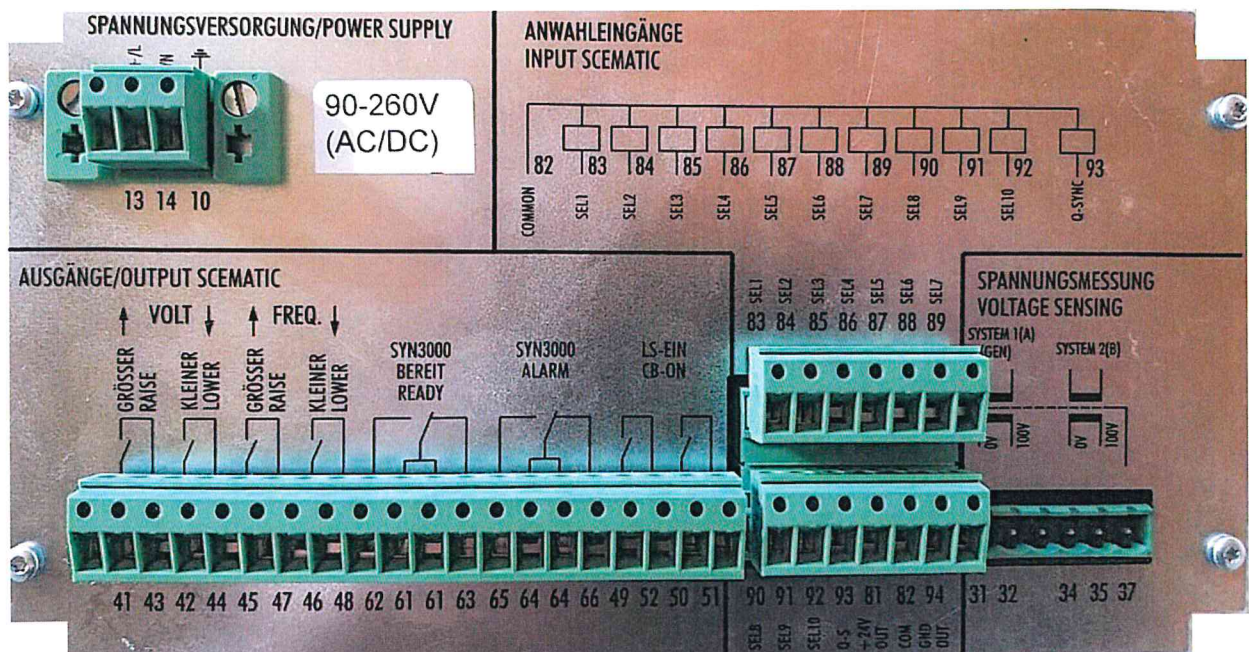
SPANNUNGSVERSORGUNG/POWER SUPPLY

+/L N ⏚

90-260V (AC/DC)

13 14 10

ANWAHLEINGÄNGE
INPUT SCEMATIC

82 83 84 85 86 87 88 89 90 91 92 93

COMMON SEL1 SEL2 SEL3 SEL4 SEL5 SEL6 SEL7 SEL8 SEL9 SEL10 Q-SYNC

AUSGÄNGE/OUTPUT SCEMATIC

↑ VOLT ↓ ↑ FREQ. ↓

GRÖSSER RAISE KLEINER LOWER GRÖSSER RAISE KLEINER LOWER

SYN3000 BEREIT READY

SYN3000 ALARM

LS-EIN CB-ON

41 43 42 44 45 47 46 48 62 61 61 63 65 64 64 66 49 52 50 51

SEL1 SEL2 SEL3 SEL4 SEL5 SEL6 SEL7
83 84 85 86 87 88 89

90 91 92 93 81 82 94
SEL8 SEL9 SEL10 Q-S +24V OUT COM GND OUT

SPANNUNGSMESSUNG
VOLTAGE SENSING

SYSTEM 1(A) (GEN) SYSTEM 2(B)

0V 100V 0V 100V

31 32 34 35 37